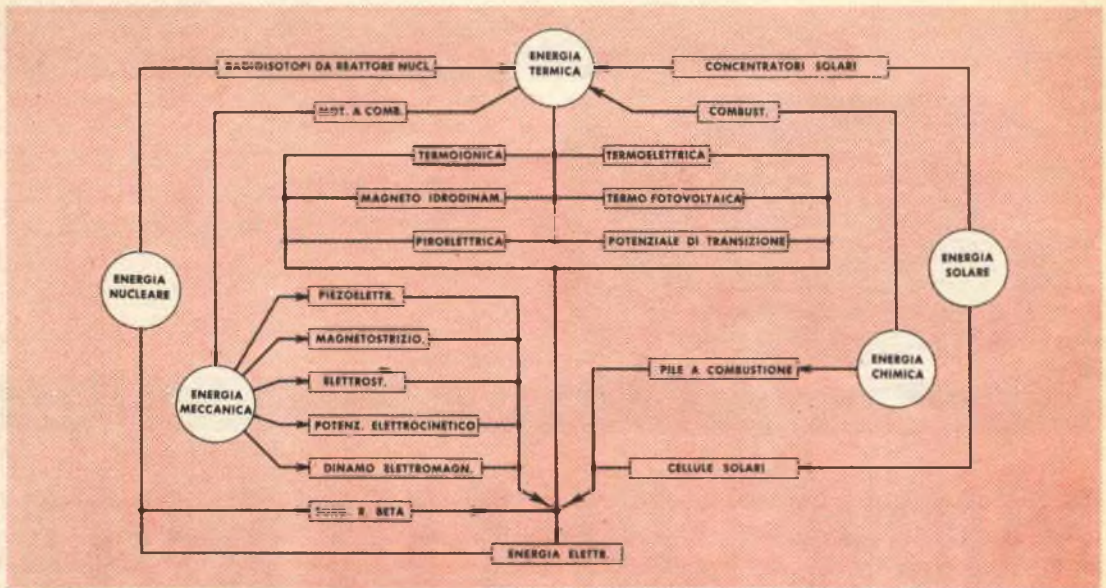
ENERGIA TERMICA

RADIOISOTOPI DA REATTORE NUCL.

CONCENTRATORI SOLARI

MOT. A COMB.

COMBUST.

TERMOIONICA

TERMOELETTRICA

MAGNETO IDRODINAM.

TERMO FOTOVOLTAICA

PIROELETTRICA

POTENZIALE DI TRANSIZIONE

ENERGIA NUCLEARE

ENERGIA SOLARE

PIEZOELETTR.

MAGNETOSTRIZIO.

ENERGIA MECCANICA

ELETTROST.

POTENZ. ELETTROCINETICO

DINAMO ELETTROMAGN.

ENERGIA CHIMICA

PILE A COMBUSTIONE

CELLULE SOLARI

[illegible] R. BETA

ENERGIA ELETTR.